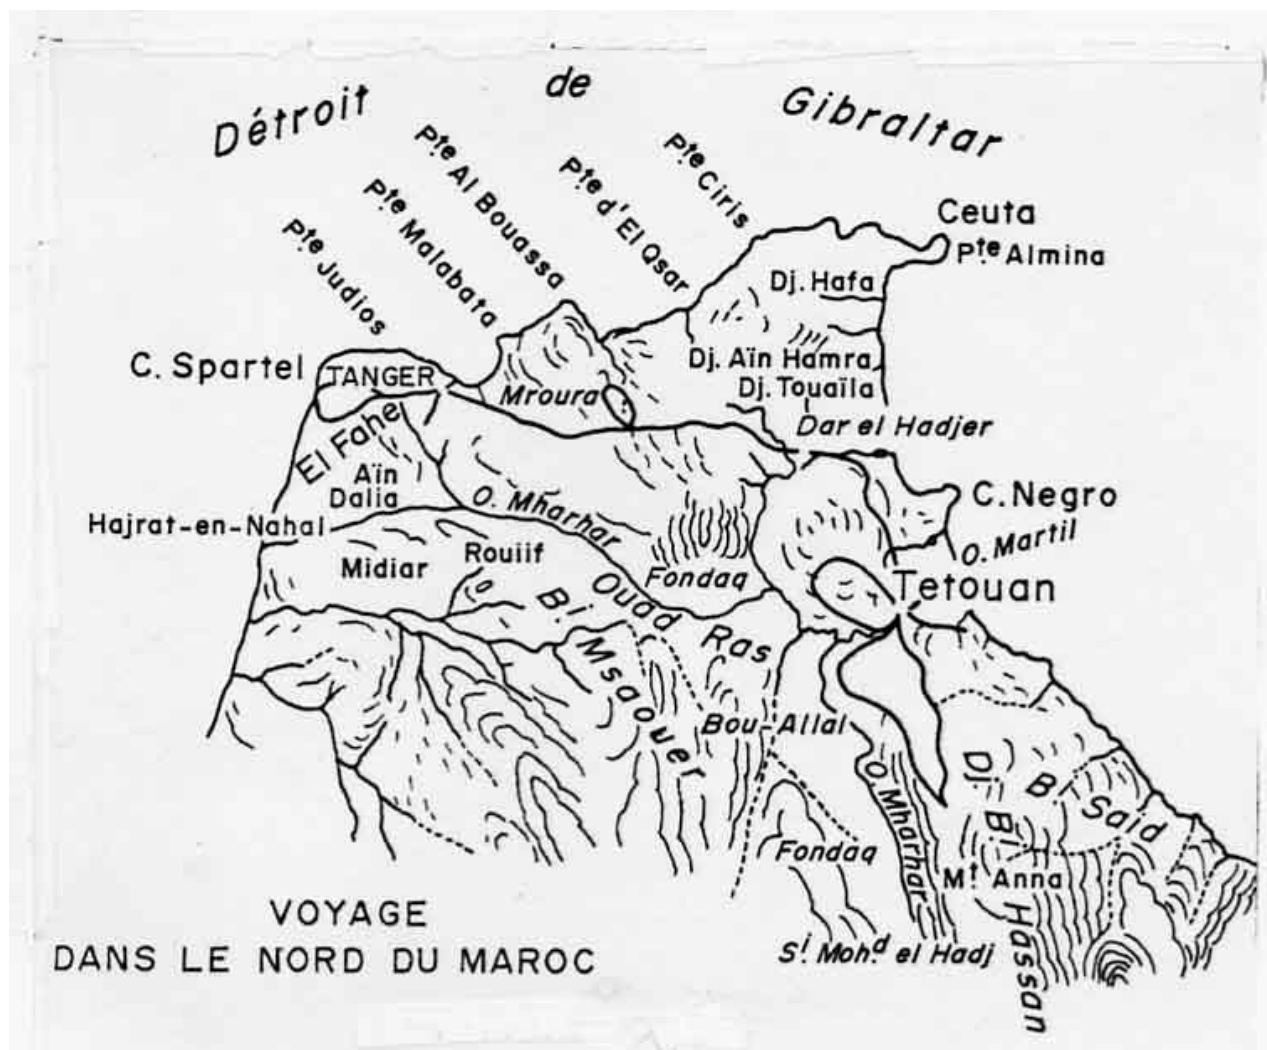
Détroit de Gibraltar

Pte Judios
Pte Malabata
Pte Al Bouassa
Pte d'El Qsar
Pte Ciris
Ceuta
Pte Almina
Dj. Hafa
Dj. Aïn Hamra
Dj. Touaïla
Dar el Hadjer
C. Spartel
TANGER
Mroura
El Fahe
Aïn Dalia
O. Mharhar
C. Negro
O. Martil
Hajrat-en-Nahal
Midiar
Rouiif
Fondaq
Tetouan
Bi Msaouer
Ouad Ras
Bou-Allal
O. Mharhar
Dj. Bi Hassan
B. Said
Fondaq
Mt Anna
St Mohd el Hadj

VOYAGE
DANS LE NORD DU MAROC